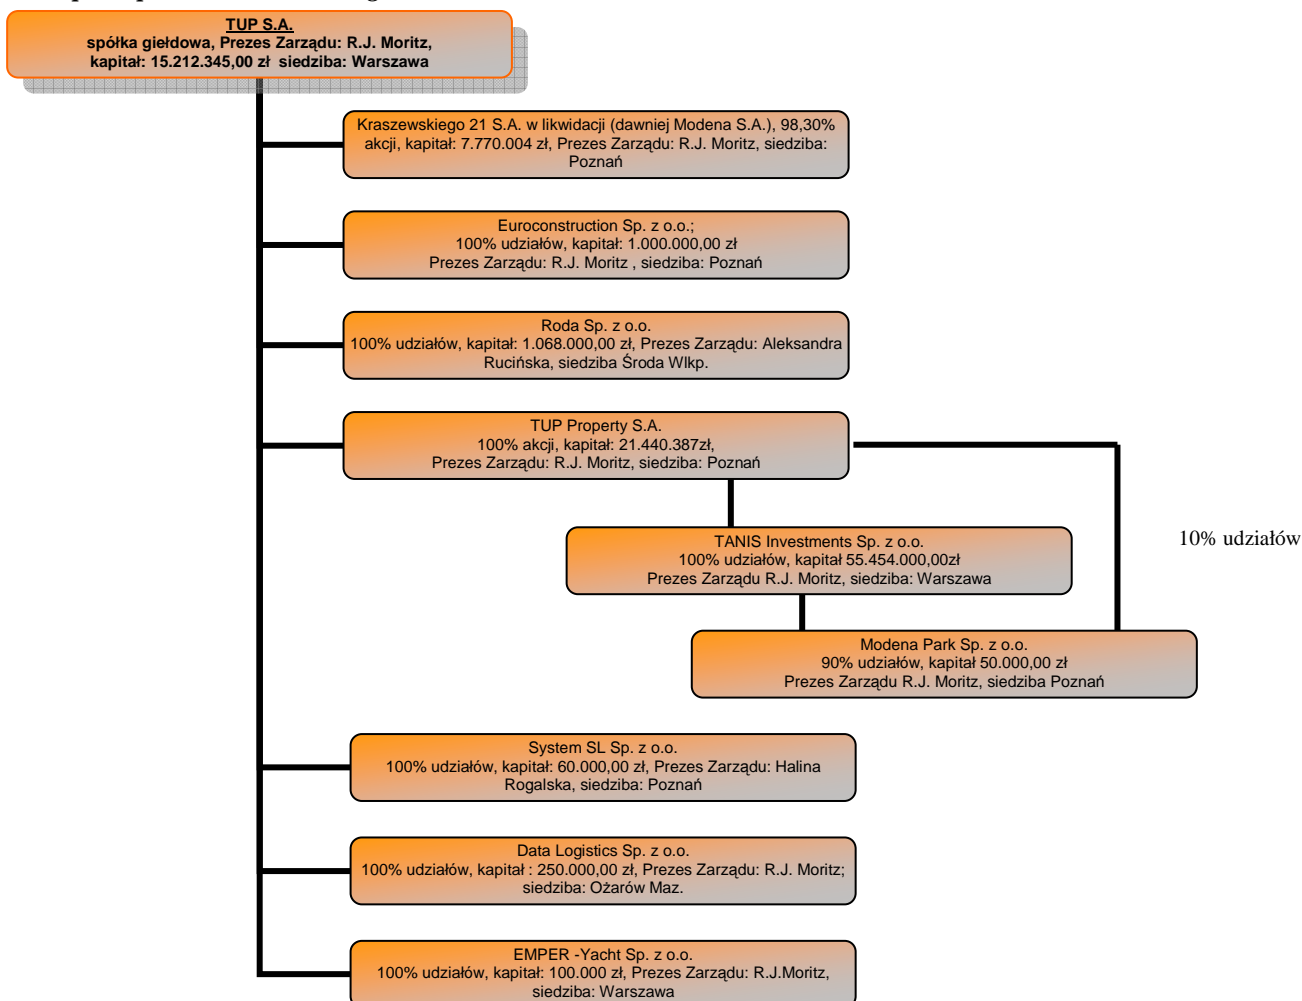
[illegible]

TUP S.A.
spółka giełdowa, Prezes Zarządu: R.J. Moritz, kapitał: 15.212.345,00 zł siedziba: Warszawa

Kraszewskiego 21 S.A. w likwidacji (dawniej Modena S.A.), 98,30% akcji, kapitał: 7.770.004 zł, Prezes Zarządu: R.J. Moritz, siedziba: Poznań

Euroconstruction Sp. z o.o.;
100% udziałów, kapitał: 1.000.000,00 zł
Prezes Zarządu: R.J. Moritz , siedziba: Poznań

Roda Sp. z o.o.
100% udziałów, kapitał: 1.068.000,00 zł, Prezes Zarządu: Aleksandra Rucińska, siedziba Środa Wlkp.

TUP Property S.A.
100% akcji, kapitał: 21.440.387zł,
Prezes Zarządu: R.J. Moritz, siedziba: Poznań

TANIS Investments Sp. z o.o.
100% udziałów, kapitał 55.454.000,00zł
Prezes Zarządu R.J. Moritz, siedziba: Warszawa

10% udziałów

Modena Park Sp. z o.o.
90% udziałów, kapitał 50.000,00 zł
Prezes Zarządu R.J. Moritz, siedziba Poznań

System SL Sp. z o.o.
100% udziałów, kapitał: 60.000,00 zł, Prezes Zarządu: Halina Rogalska, siedziba: Poznań

Data Logistics Sp. z o.o.
100% udziałów, kapitał : 250.000,00 zł, Prezes Zarządu: R.J. Moritz; siedziba: Ożarów Maz.

EMPER -Yacht Sp. z o.o.
100% udziałów, kapitał: 100.000 zł, Prezes Zarządu: R.J.Moritz, siedziba: Warszawa